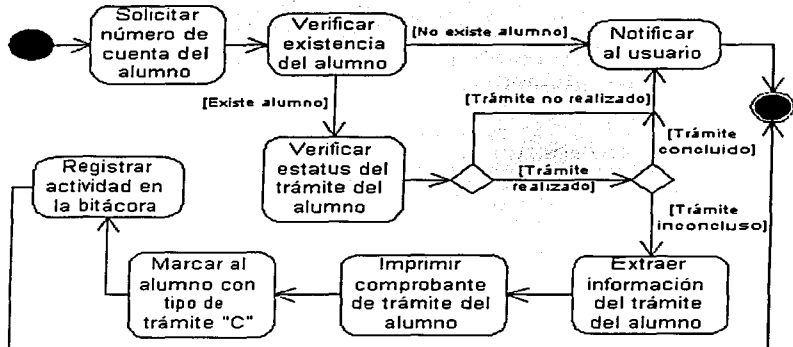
Solicitar número de cuenta del alumno

Verificar existencia del alumno

[No existe alumno]

Notificar al usuario

[Existe alumno]

[Trámite no realizado]

[Trámite concluido]

Registrar actividad en la bitácora

Verificar estatus del trámite del alumno

[Trámite realizado]

[Trámite inconcluso]

Marcar al alumno con tipo de trámite "C"

Imprimir comprobante de trámite del alumno

Extraer información del trámite del alumno